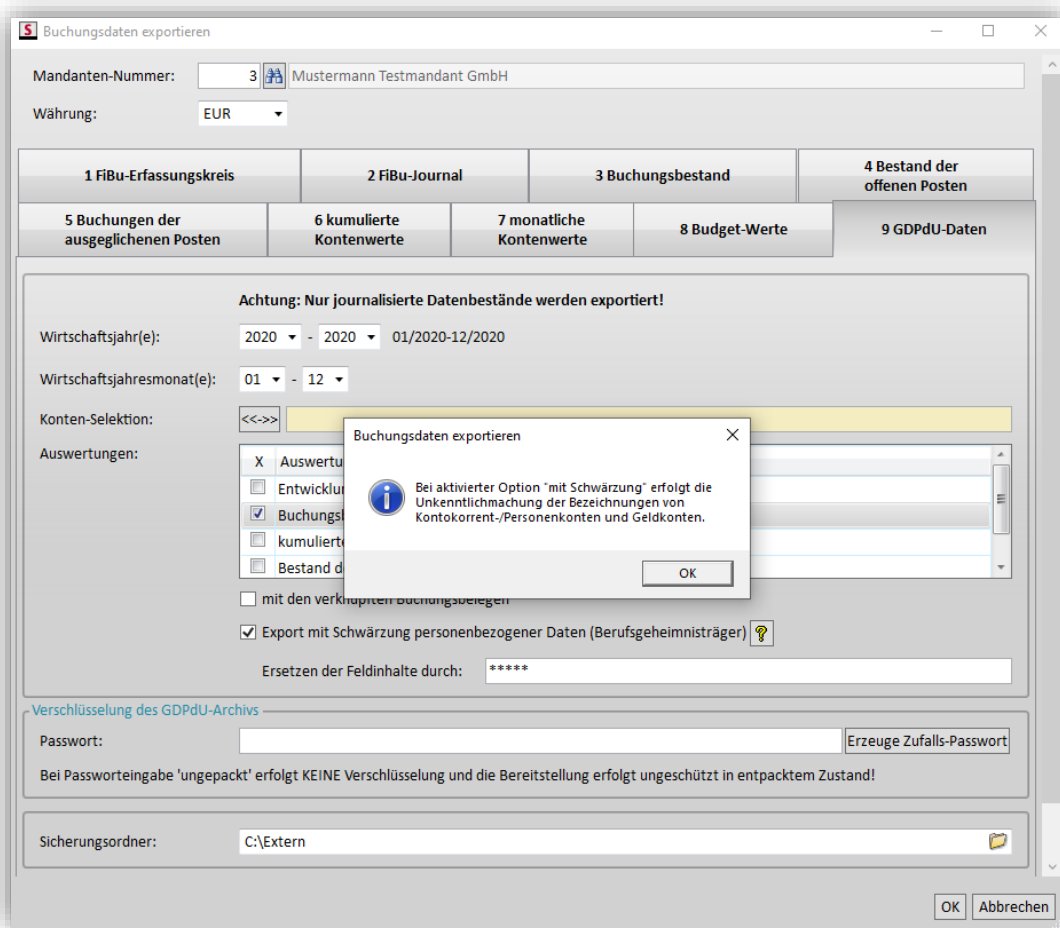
Buchungsdaten exportieren

Mandanten-Nummer: 3 Mustermann Testmandant GmbH

Währung: EUR

1 FiBu-Erfassungskreis
2 FiBu-Journal
3 Buchungsbestand
4 Bestand der offenen Posten
5 Buchungen der ausgeglichenen Posten
6 kumulierte Kontenwerte
7 monatliche Kontenwerte
8 Budget-Werte
9 GDPdU-Daten

Achtung: Nur journalisierte Datenbestände werden exportiert!

Wirtschaftsjahr(e): 2020 - 2020 01/2020-12/2020

Wirtschaftsjahresmonat(e): 01 - 12

Konten-Selektion: <<->>

Auswertungen:

| X | Auswertu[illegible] |
|---|---|
| ☐ | Entwicklu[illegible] |
| ☑ | Buchungs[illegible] |
| ☐ | kumulierte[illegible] |
| ☐ | Bestand d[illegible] |

mit den verknüpften Buchungsbelegen

Export mit Schwärzung personenbezogener Daten (Berufsgeheimnisträger) ?

Ersetzen der Feldinhalte durch: *****

Buchungsdaten exportieren

Bei aktivierter Option "mit Schwärzung" erfolgt die Unkenntlichmachung der Bezeichnungen von Kontokorrent-/Personenkonten und Geldkonten.

OK

Verschlüsselung des GDPdU-Archivs

Passwort:

Erzeuge Zufalls-Passwort

Bei Passworteingabe 'ungepackt' erfolgt KEINE Verschlüsselung und die Bereitstellung erfolgt ungeschützt in entpacktem Zustand!

Sicherungsordner: C:\Extern

OK Abbrechen